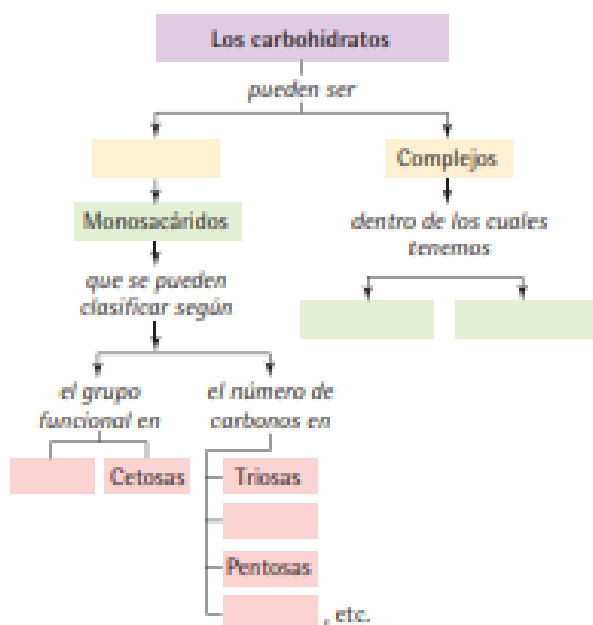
Los carbohidratos

pueden ser

Complejos

Monosacáridos

dentro de los cuales tenemos

que se pueden clasificar según

el grupo funcional en

el número de carbonos en

Cetosas

Triosas

Pentosas

, etc.